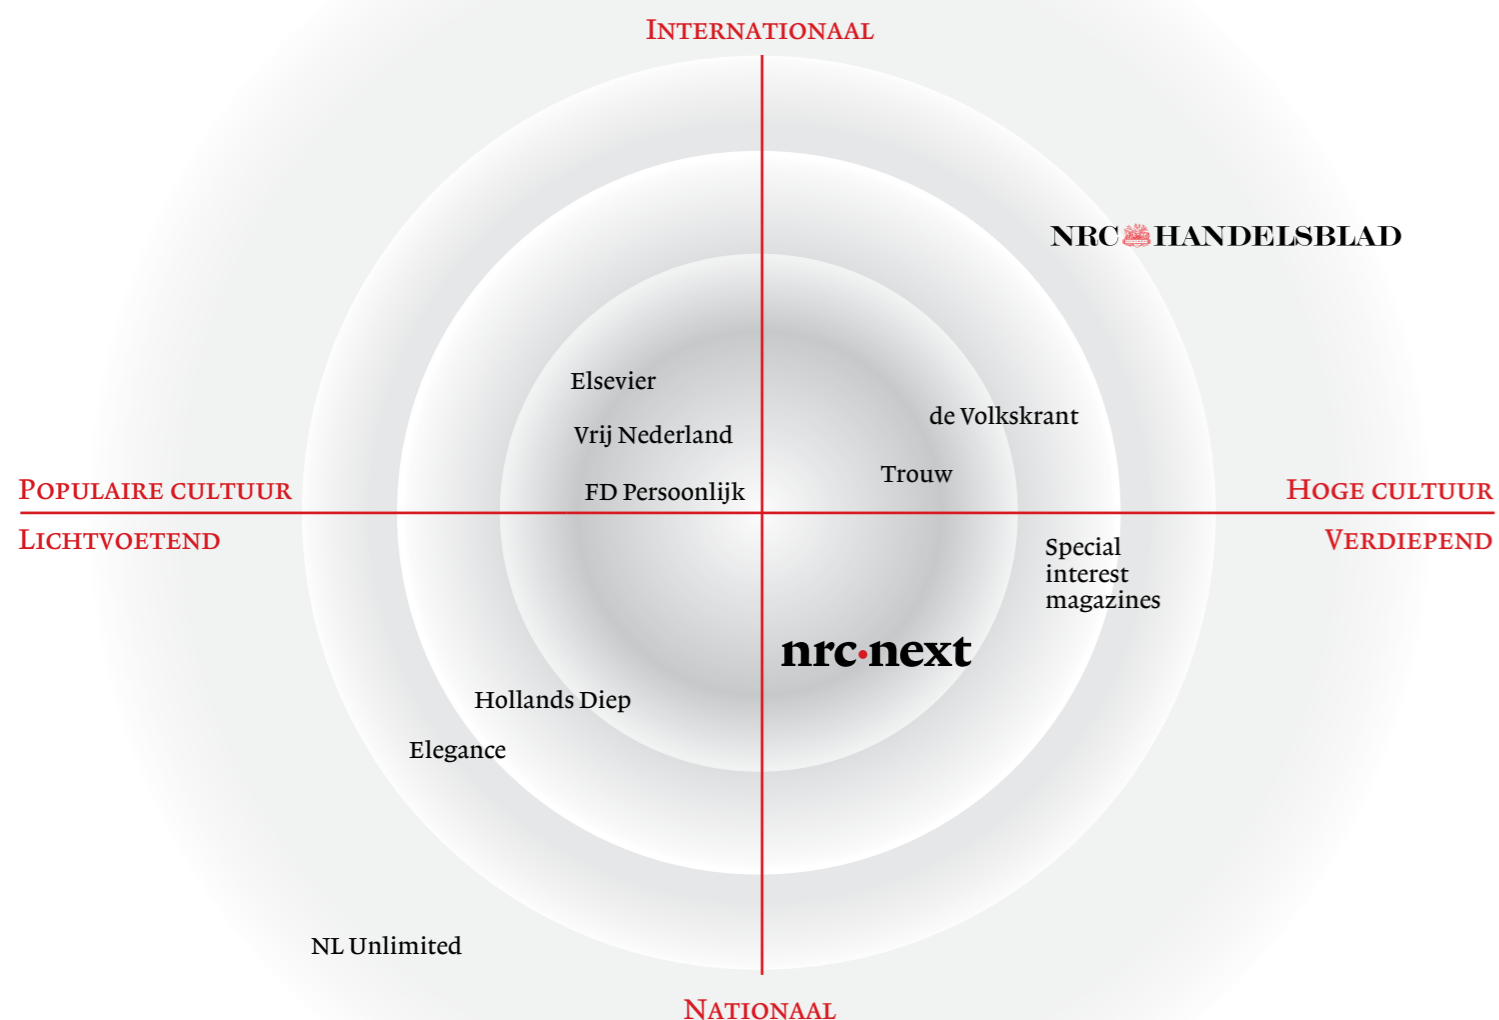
INTERNATIONAAL

NRC HANDELSBLAD

Elsevier

Vrij Nederland

FD Persoonlijk

de Volkskrant

Trouw

POPULAIRE CULTUUR

LICHTVOETEND

HOGE CULTUUR

VERDIEPEND

Special interest magazines

nrc·next

Hollands Diep

Elegance

NL Unlimited

NATIONAAL